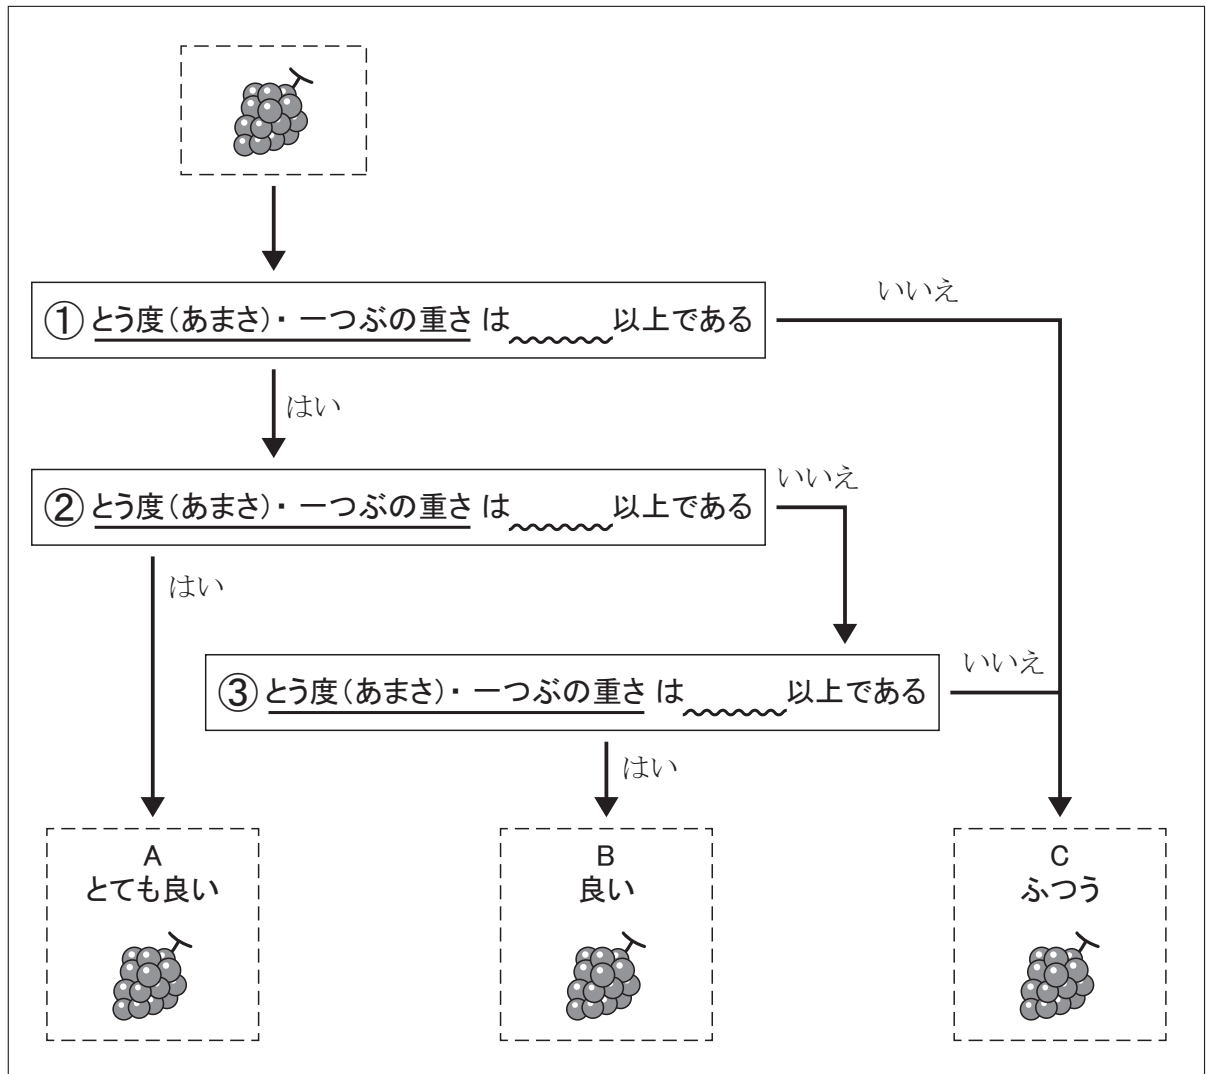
① とう度(あまさ)・一つぶの重さ は 以上である

いいえ

はい

② とう度(あまさ)・一つぶの重さ は 以上である

いいえ

はい

③ とう度(あまさ)・一つぶの重さ は 以上である

いいえ

はい

A
とても良い

B
良い

C
ふつう